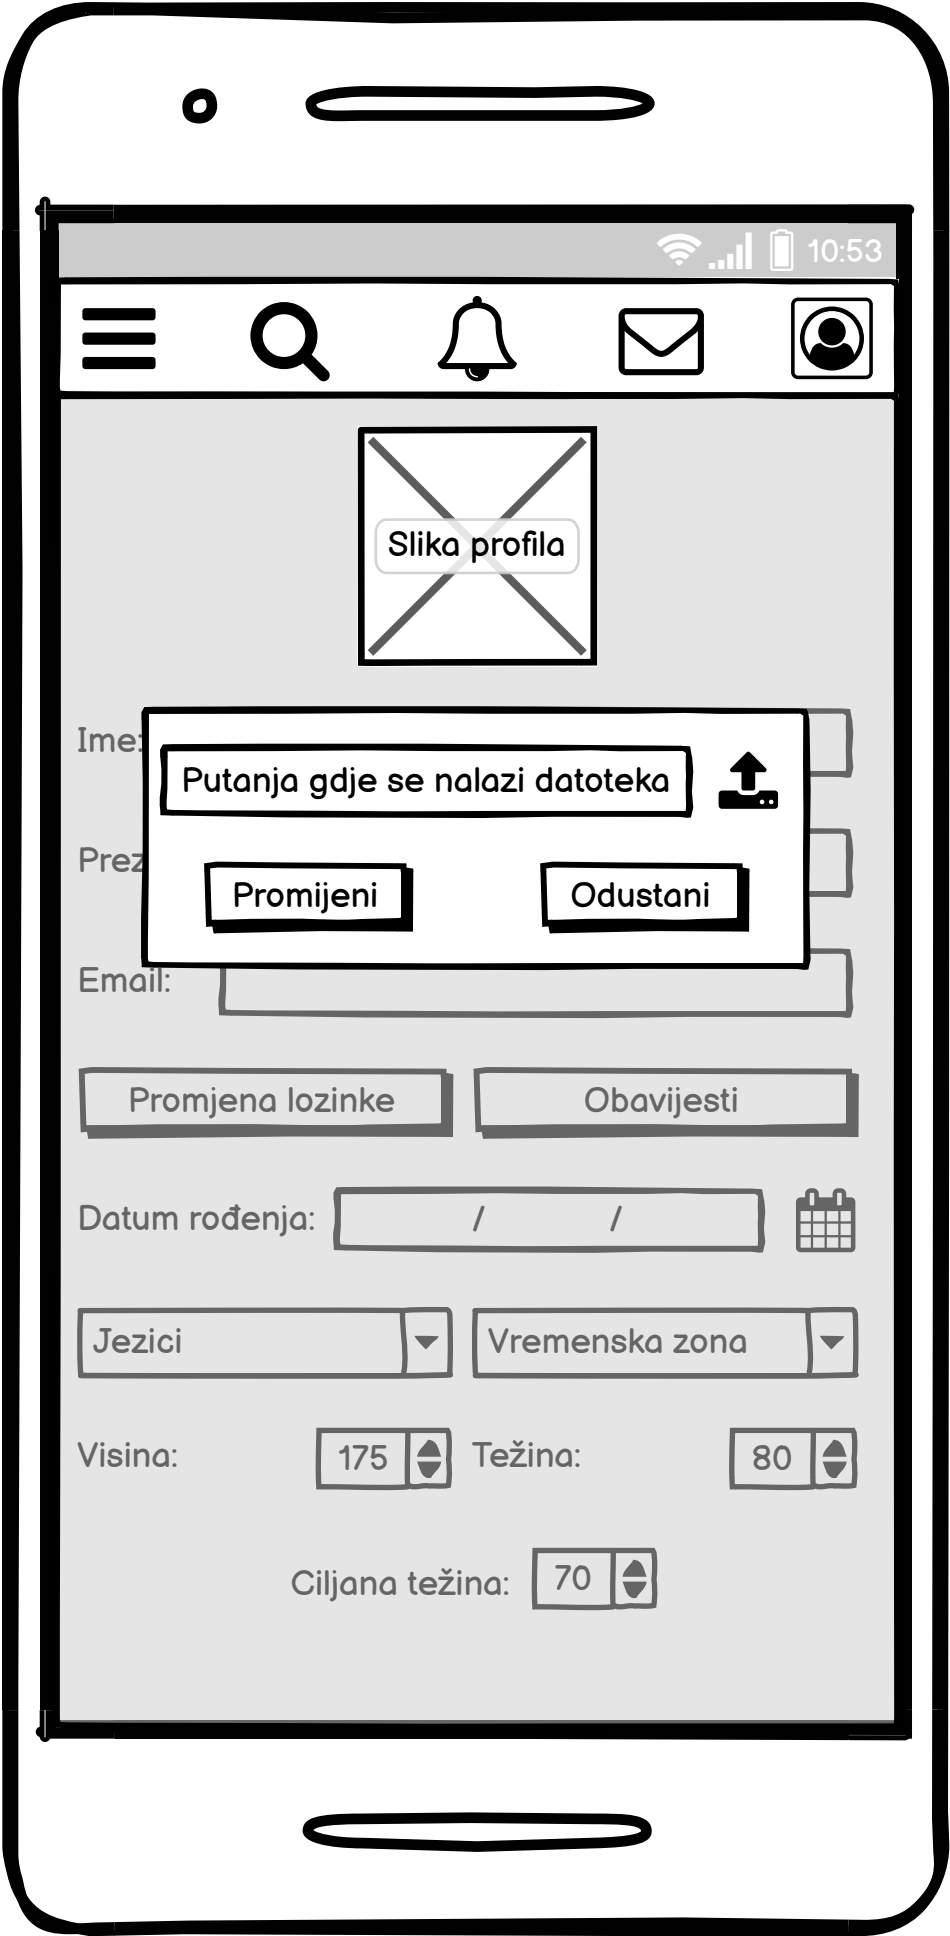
10:53

Slika profila

Ime:

Prez

Putanja gdje se nalazi datoteka

Promijeni

Odustani

Email:

Promjena lozinke

Obavijesti

Datum rođenja: / /

Jezici

Vremenska zona

Visina: 175

Težina: 80

Ciljana težina: 70